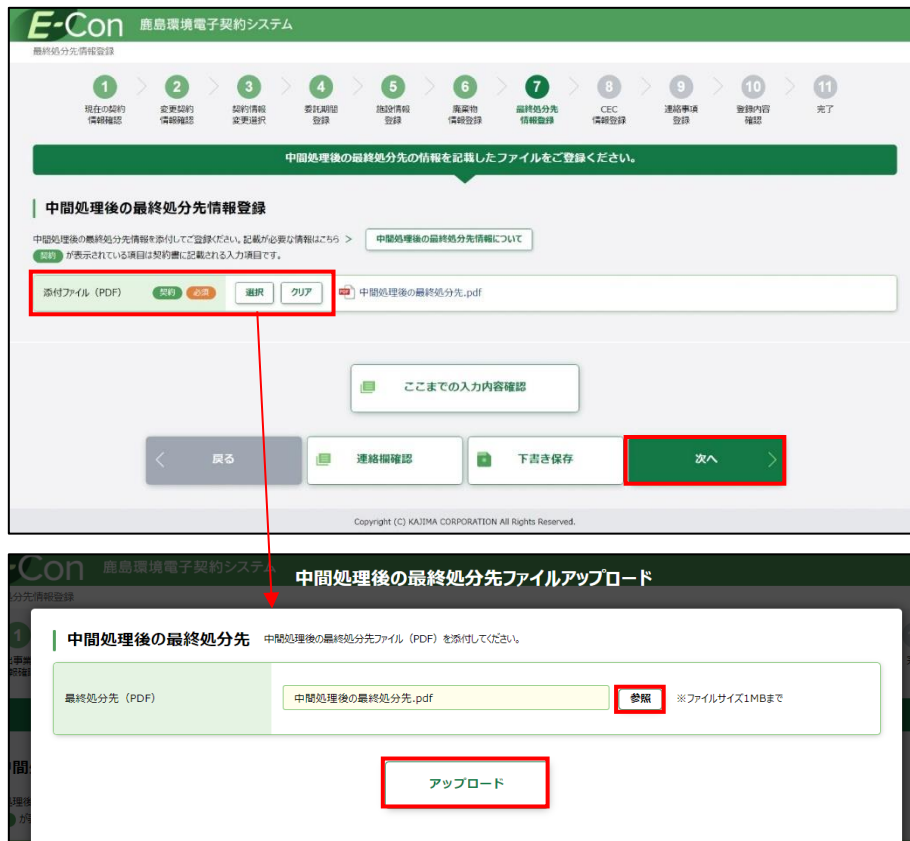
E-Con 鹿島環境電子契約システム

最終処分先情報登録

1 現在の契約情報確認
2 変更契約情報確認
3 契約情報変更選択
4 委託期間登録
5 施設情報登録
6 廃棄物情報登録
7 最終処分先情報登録
8 CEC情報登録
9 連絡事項登録
10 登録内容確認
11 完了

中間処理後の最終処分先の情報を記載したファイルをご登録ください。

中間処理後の最終処分先情報登録

中間処理後の最終処分先情報を添付してご登録ください。記載が必要な情報はこちら > 中間処理後の最終処分先情報について

契約 が表示されている項目は契約書に記載される入力項目です。

添付ファイル（PDF） 契約 必須 選択 クリア 中間処理後の最終処分先.pdf

ここまでの入力内容確認

戻る

連絡欄確認

下書き保存

次へ

Copyright (C) KAJIMA CORPORATION All Rights Reserved.

E-Con 鹿島環境電子契約システム

中間処理後の最終処分先ファイルアップロード

最終処分先情報登録

中間処理後の最終処分先 中間処理後の最終処分先ファイル（PDF）を添付してください。

最終処分先（PDF） 中間処理後の最終処分先.pdf 参照 ※ファイルサイズ1MBまで

アップロード